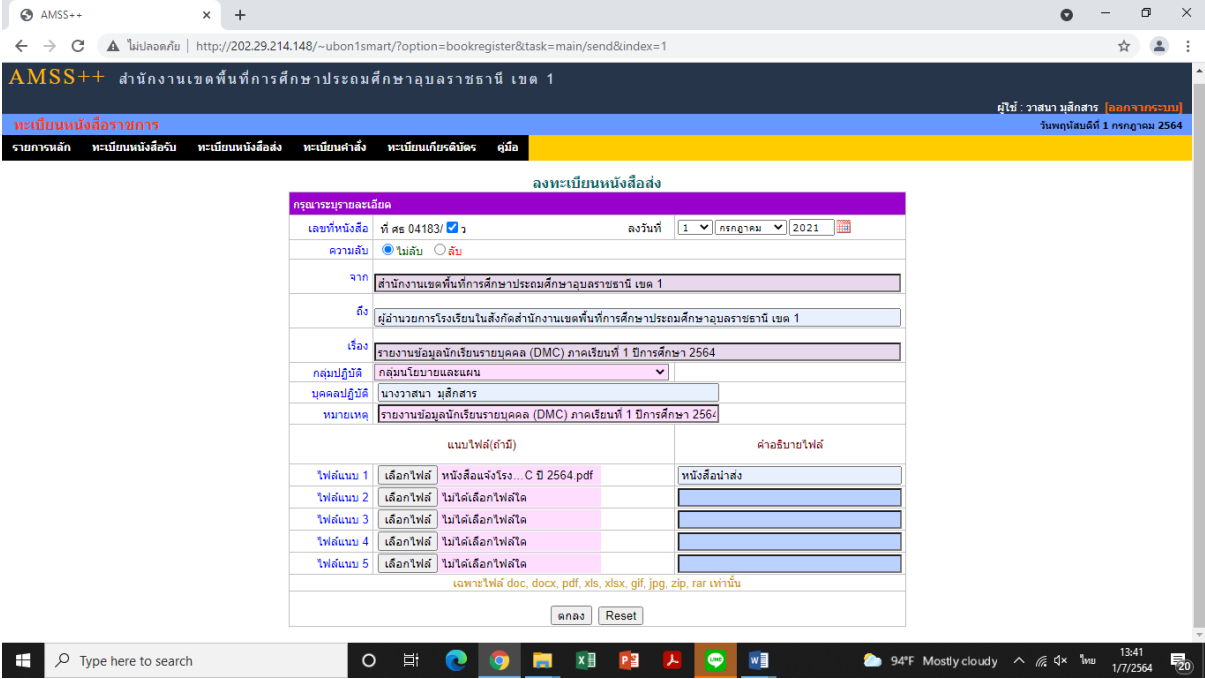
AMSS++

ไม่ปลอดภัย | http://202.29.214.148/~ubon1smart/?option=bookregister&task=main/send&index=1

AMSS++ สำนักงานเขตพื้นที่การศึกษาประถมศึกษาอุบลราชธานี เขต 1

ผู้ใช้ : วาสนา มุสิกสาร [ออกจากระบบ]

ทะเบียนหนังสือราชการ

วันพฤหัสบดีที่ 1 กรกฎาคม 2564

รายการหลัก ทะเบียนหนังสือรับ ทะเบียนหนังสือส่ง ทะเบียนคำสั่ง ทะเบียนเกียรติบัตร คู่มือ

ลงทะเบียนหนังสือส่ง

กรุณาระบุรายละเอียด

| | | | |
|---|---|---|---|
| เลขที่หนังสือ | ที่ ศธ 04183/ ว | ลงวันที่ | 1 กรกฎาคม 2021 |
| ความลับ | ไม่ลับ ลับ | | |
| จาก | สำนักงานเขตพื้นที่การศึกษาประถมศึกษาอุบลราชธานี เขต 1 | | |
| ถึง | ผู้อำนวยการโรงเรียนในสังกัดสำนักงานเขตพื้นที่การศึกษาประถมศึกษาอุบลราชธานี เขต 1 | | |
| เรื่อง | รายงานข้อมูลนักเรียนรายบุคคล (DMC) ภาคเรียนที่ 1 ปีการศึกษา 2564 | | |
| กลุ่มปฏิบัติ | กลุ่มนโยบายและแผน | | |
| บุคคลปฏิบัติ | นางวาสนา มุสิกสาร | | |
| หมายเหตุ | รายงานข้อมูลนักเรียนรายบุคคล (DMC) ภาคเรียนที่ 1 ปีการศึกษา 2564 | | |

| | แนบไฟล์(ถ้ามี) | คำอธิบายไฟล์ |
|---|---|---|
| ไฟล์แนบ 1 | เลือกไฟล์ หนังสือแจ้งโรง...C ปี 2564.pdf | หนังสือนำส่ง |
| ไฟล์แนบ 2 | เลือกไฟล์ ไม่ได้เลือกไฟล์ใด | |
| ไฟล์แนบ 3 | เลือกไฟล์ ไม่ได้เลือกไฟล์ใด | |
| ไฟล์แนบ 4 | เลือกไฟล์ ไม่ได้เลือกไฟล์ใด | |
| ไฟล์แนบ 5 | เลือกไฟล์ ไม่ได้เลือกไฟล์ใด | |

เฉพาะไฟล์ doc, docx, pdf, xls, xlsx, gif, jpg, zip, rar เท่านั้น

ตกลง Reset

Type here to search

94°F Mostly cloudy ไทย 13:41 1/7/2564 20